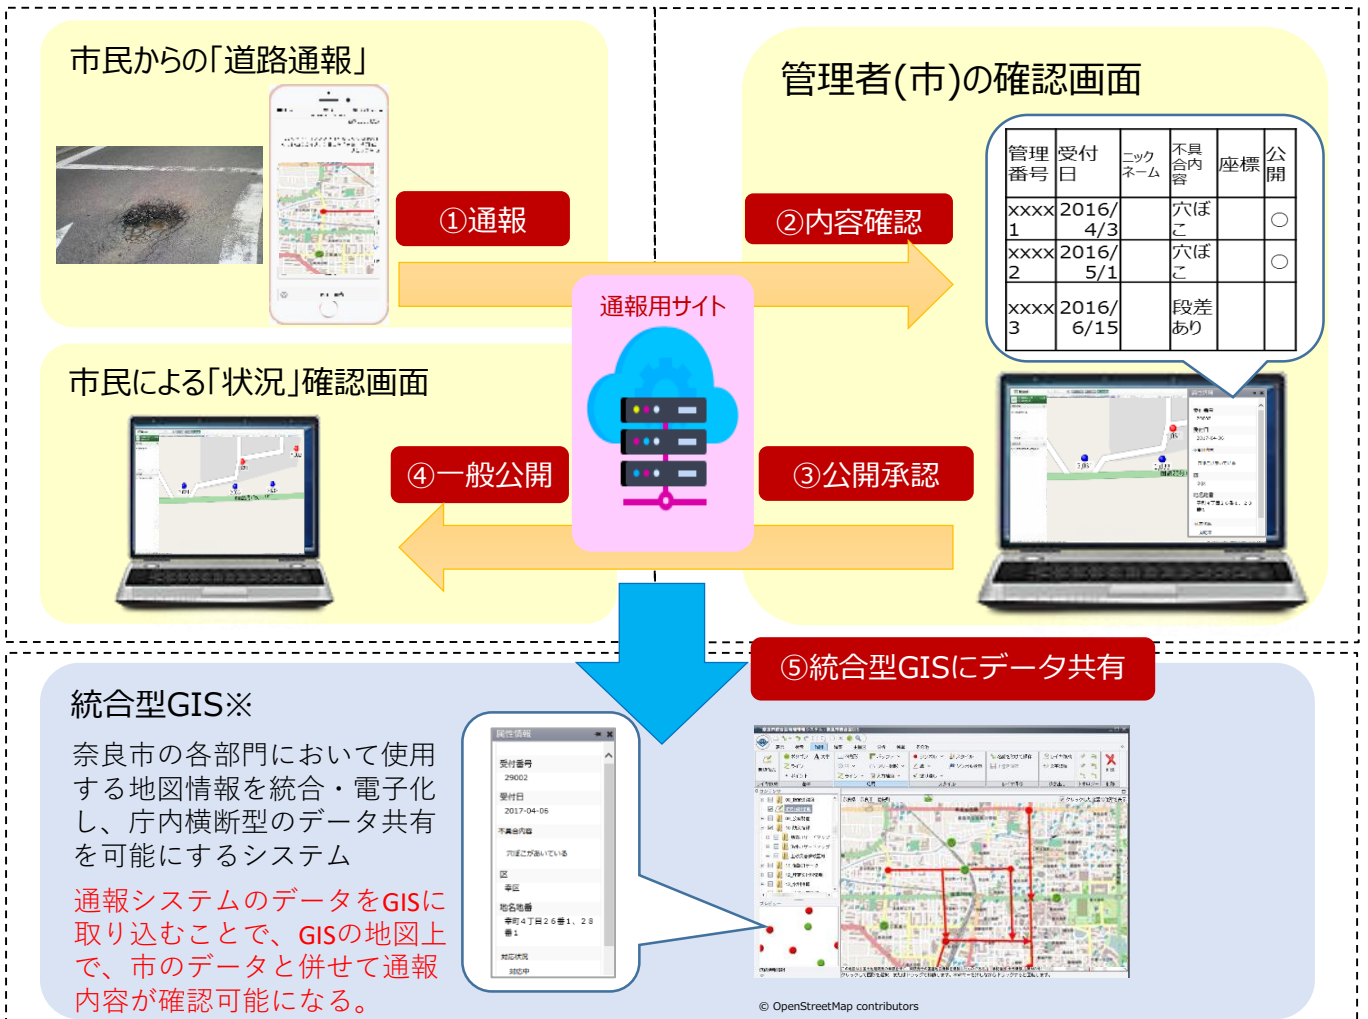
市民からの「道路通報」

①通報

管理者(市)の確認画面

②内容確認

| 管理番号 | 受付日 | ニックネーム | 不具合内容 | 座標 | 公開 |
|---|---|---|---|---|---|
| xxxx1 | 2016/4/3 | | 穴ぼこ | | ○ |
| xxxx2 | 2016/5/1 | | 穴ぼこ | | ○ |
| xxxx3 | 2016/6/15 | | 段差あり | | |

通報用サイト

市民による「状況」確認画面

④一般公開

③公開承認

⑤統合型GISにデータ共有

統合型GIS※

奈良市の各部門において使用する地図情報を統合・電子化し、庁内横断型のデータ共有を可能にするシステム

通報システムのデータをGISに取り込むことで、GISの地図上で、市のデータと併せて通報内容が確認可能になる。

属性情報
受付番号
29002
受付日
2017-04-06
不具合内容
穴ぼこがあいている
区
奉区
地名地番
幸町4丁目26番1、28番1
対応状況
対応中

© OpenStreetMap contributors